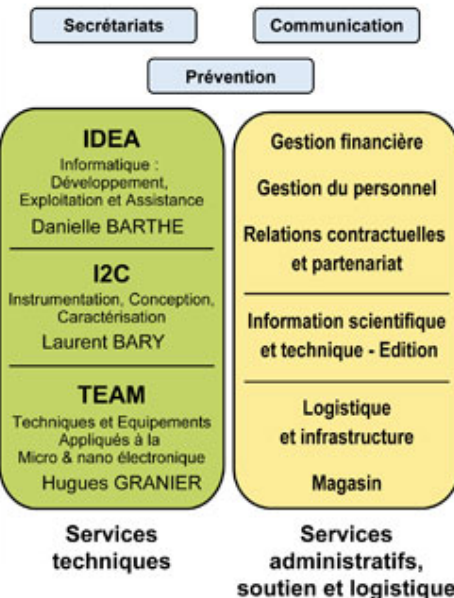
Secrétariats

Communication

Prévention

IDEA
Informatique : Développement, Exploitation et Assistance
Danielle BARTHE

I2C
Instrumentation, Conception, Caractérisation
Laurent BARY

TEAM
Techniques et Equipements Appliqués à la Micro & nano électronique
Hugues GRANIER

Services techniques

Gestion financière

Gestion du personnel

Relations contractuelles et partenariat

Information scientifique et technique - Edition

Logistique et infrastructure

Magasin

Services administratifs, soutien et logistique